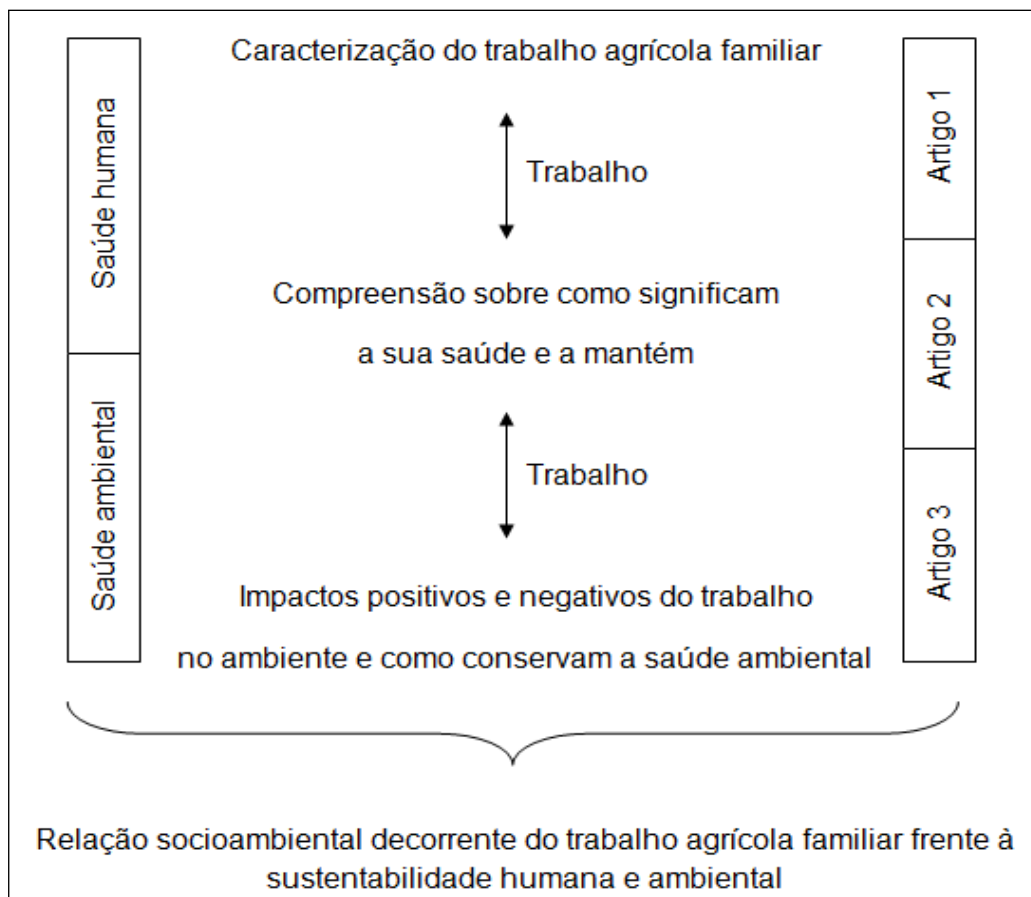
Saúde humana

Saúde ambiental

Caracterização do trabalho agrícola familiar

Trabalho

Compreensão sobre como significam a sua saúde e a mantém

Trabalho

Impactos positivos e negativos do trabalho no ambiente e como conservam a saúde ambiental

Artigo 1

Artigo 2

Artigo 3

Relação socioambiental decorrente do trabalho agrícola familiar frente à sustentabilidade humana e ambiental